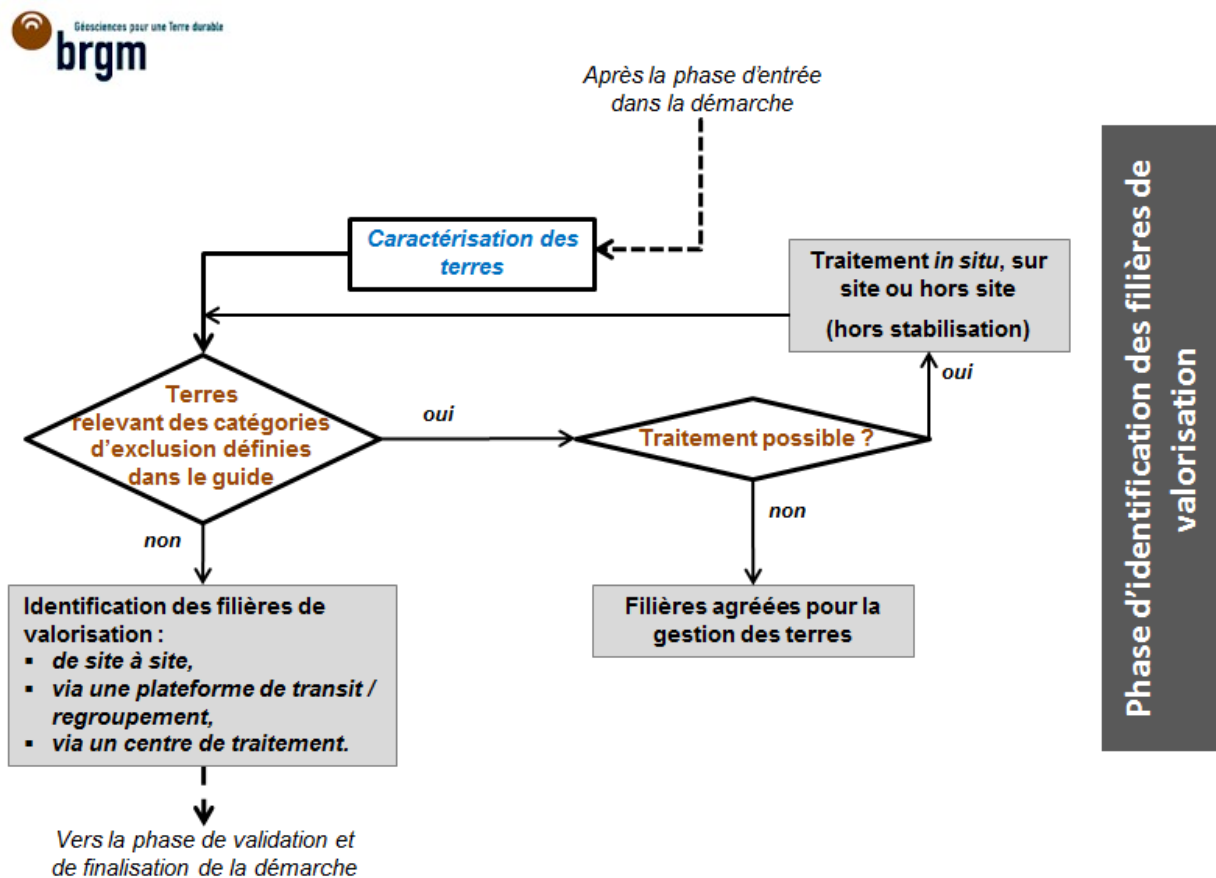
brgm
Géosciences pour une Terre durable

Après la phase d'entrée dans la démarche

Caractérisation des terres

Traitement in situ, sur site ou hors site

(hors stabilisation)

oui

Terres relevant des catégories d'exclusion définies dans le guide

oui

Traitement possible ?

non

non

Identification des filières de valorisation :
- de site à site,
- via une plateforme de transit / regroupement,
- via un centre de traitement.

Filières agréées pour la gestion des terres

Vers la phase de validation et de finalisation de la démarche

Phase d'identification des filières de valorisation